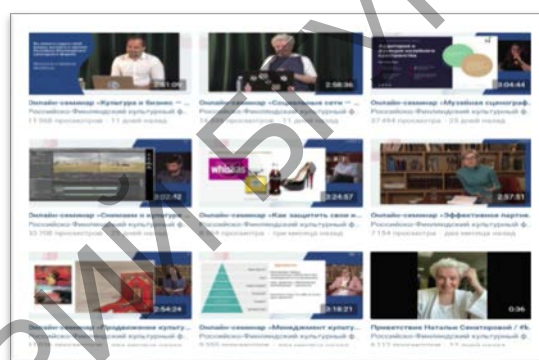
2:41:09
Онлайн-семинар «Культура и бизнес – ...
Российско-Финляндский культурный ф...
17 066 просмотров · 11 дней назад

2:58:36
Онлайн-семинар «Социальные сети – ...
Российско-Финляндский культурный ф...
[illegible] просмотров · 11 дней назад

3:04:44
Онлайн-семинар «Музейная сценограф...
Российско-Финляндский культурный ф...
37 494 просмотра · 25 дней назад

2:32:12
Онлайн-семинар «Смыслы в культур...
Российско-Финляндский культурный ф...
33 706 просмотров · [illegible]

2:24:57
Онлайн-семинар «Как защитить свои и...
Российско-Финляндский культурный ф...
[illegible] просмотров · три месяца назад

2:57:51
Онлайн-семинар «Эффективная партне...
Российско-Финляндский культурный ф...
7 154 просмотра · два месяца назад

2:54:24
Онлайн-семинар «Продвижение культу...
Российско-Финляндский культурный ф...
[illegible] · два месяца назад

3:18:21
Онлайн-семинар «Менеджмент культу...
Российско-Финляндский культурный ф...
9 590 просмотров · два месяца назад

0:36
Приветствие Натальи Сенаторовой / #...
Российско-Финляндский культурный ф...
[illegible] просмотров · 11 дней назад